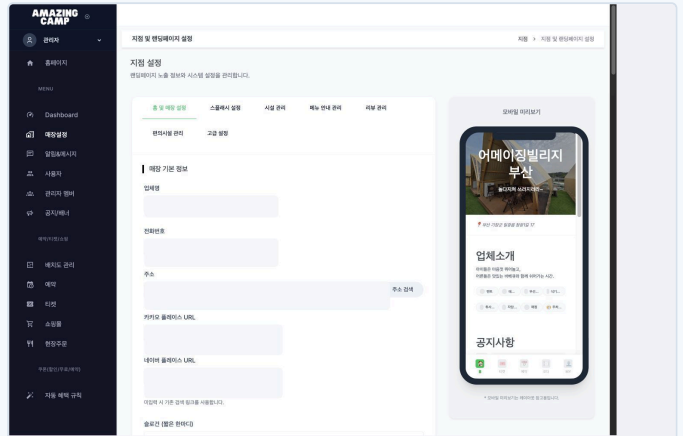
AMAZING CAMP

관리자

홈페이지

MENU

Dashboard

매장설정

알림&메시지

사용자

관리자 멤버

공지/배너

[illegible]

배지드 관리

예약

티켓

쇼핑몰

현장주문

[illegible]

자동 혜택 규칙

지점 및 랜딩페이지 설정

지점 > 지점 및 랜딩페이지 설정

지점 설정

랜딩페이지 노출 정보와 시스템 설정을 관리합니다.

홈 및 매장 설정 | 스플래시 설정 | 시설 관리 | 메뉴 안내 관리 | 리뷰 관리

편의시설 관리 | 고급 설정

매장 기본 정보

업체명

전화번호

주소

주소 검색

카카오 플레이스 URL

네이버 플레이스 URL

미입력 시 기본 검색 링크를 사용합니다.

슬로건 (짧은 한마디)

모바일 미리보기

어메이징빌리지 부산

놀다자유 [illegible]

부산 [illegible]

업체소개

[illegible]

공지사항

* 모바일 미리보기는 예시이며 참고용입니다.